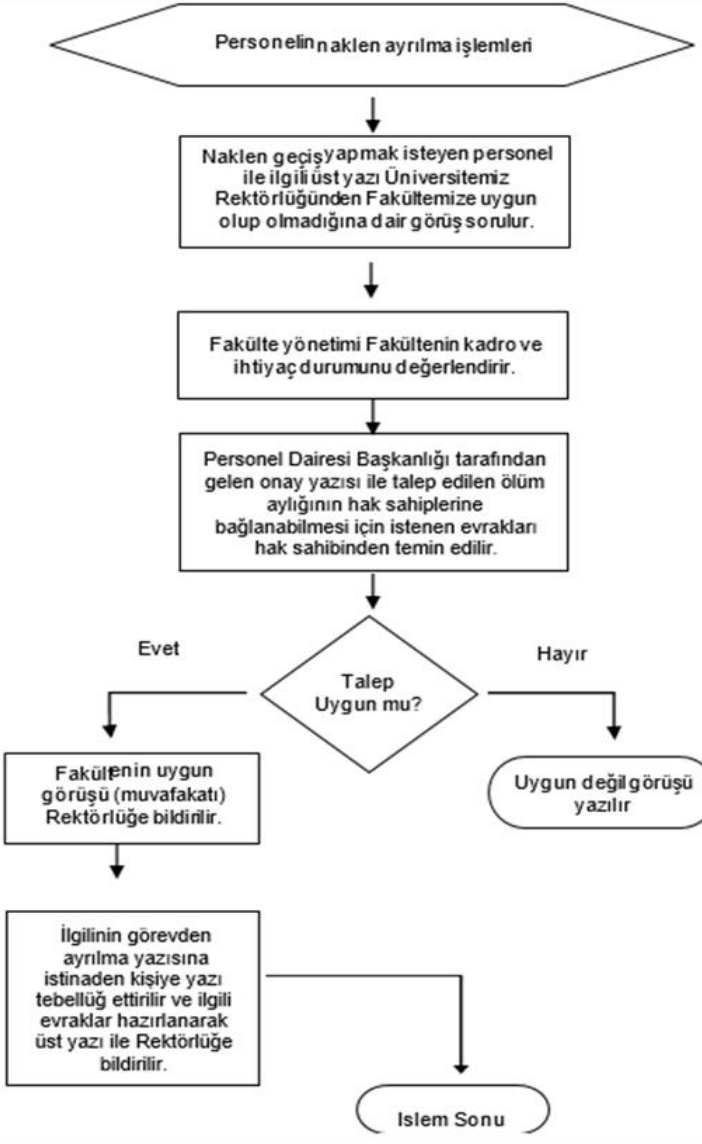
Personelin naklen ayrılma işlemleri

Naklen geçiş yapmak isteyen personel ile ilgili üst yazı Üniversitemiz Rektörlüğünden Fakültemize uygun olup olmadığına dair görüş sorulur.

Fakülte yönetimi Fakültenin kadro ve ihtiyaç durumunu değerlendirir.

Personel Dairesi Başkanlığı tarafından gelen onay yazısı ile talep edilen ölüm aylığının hak sahiplerine bağlanabilmesi için istenen evrakları hak sahibinden temin edilir.

Evet

Talep Uygun mu?

Hayır

Fakültenin uygun görüşü (muvafakatı) Rektörlüğe bildirilir.

Uygun değil görüşü yazılır

İlgilinin görevden ayrılma yazısına istinaden kişiye yazı tebellüğ ettirilir ve ilgili evraklar hazırlanarak üst yazı ile Rektörlüğe bildirilir.

Islem Sonu